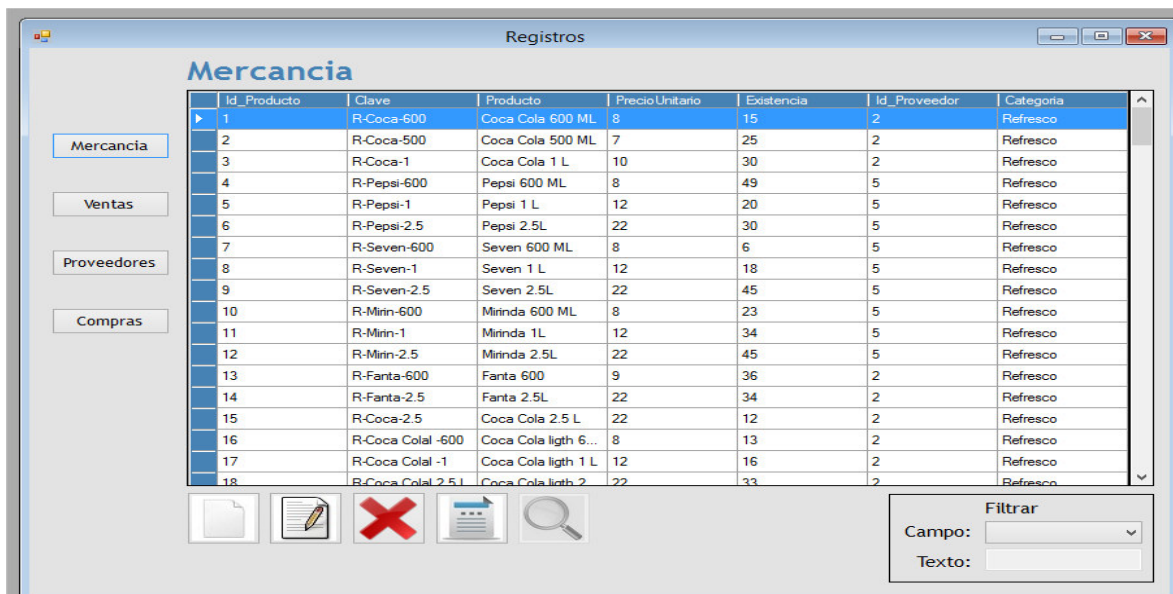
Registros

Mercancia

Mercancia

Ventas

Proveedores

Compras

| Id_Producto | Clave | Producto | Precio Unitario | Existencia | Id_Proveedor | Categoria |
|---|---|---|---|---|---|---|
| 1 | R-Coca-600 | Coca Cola 600 ML | 8 | 15 | 2 | Refresco |
| 2 | R-Coca-500 | Coca Cola 500 ML | 7 | 25 | 2 | Refresco |
| 3 | R-Coca-1 | Coca Cola 1 L | 10 | 30 | 2 | Refresco |
| 4 | R-Pepsi-600 | Pepsi 600 ML | 8 | 49 | 5 | Refresco |
| 5 | R-Pepsi-1 | Pepsi 1 L | 12 | 20 | 5 | Refresco |
| 6 | R-Pepsi-2.5 | Pepsi 2.5L | 22 | 30 | 5 | Refresco |
| 7 | R-Seven-600 | Seven 600 ML | 8 | 6 | 5 | Refresco |
| 8 | R-Seven-1 | Seven 1 L | 12 | 18 | 5 | Refresco |
| 9 | R-Seven-2.5 | Seven 2.5L | 22 | 45 | 5 | Refresco |
| 10 | R-Mirin-600 | Mirinda 600 ML | 8 | 23 | 5 | Refresco |
| 11 | R-Mirin-1 | Mirinda 1L | 12 | 34 | 5 | Refresco |
| 12 | R-Mirin-2.5 | Mirinda 2.5L | 22 | 45 | 5 | Refresco |
| 13 | R-Fanta-600 | Fanta 600 | 9 | 36 | 2 | Refresco |
| 14 | R-Fanta-2.5 | Fanta 2.5L | 22 | 34 | 2 | Refresco |
| 15 | R-Coca-2.5 | Coca Cola 2.5 L | 22 | 12 | 2 | Refresco |
| 16 | R-Coca Colal -600 | Coca Cola ligth 6... | 8 | 13 | 2 | Refresco |
| 17 | R-Coca Colal -1 | Coca Cola ligth 1 L | 12 | 16 | 2 | Refresco |
| 18 | R-Coca Colal 2.5 L | Coca Cola ligth 2... | 22 | 33 | 2 | Refresco |

Filtrar
Campo:
Texto: